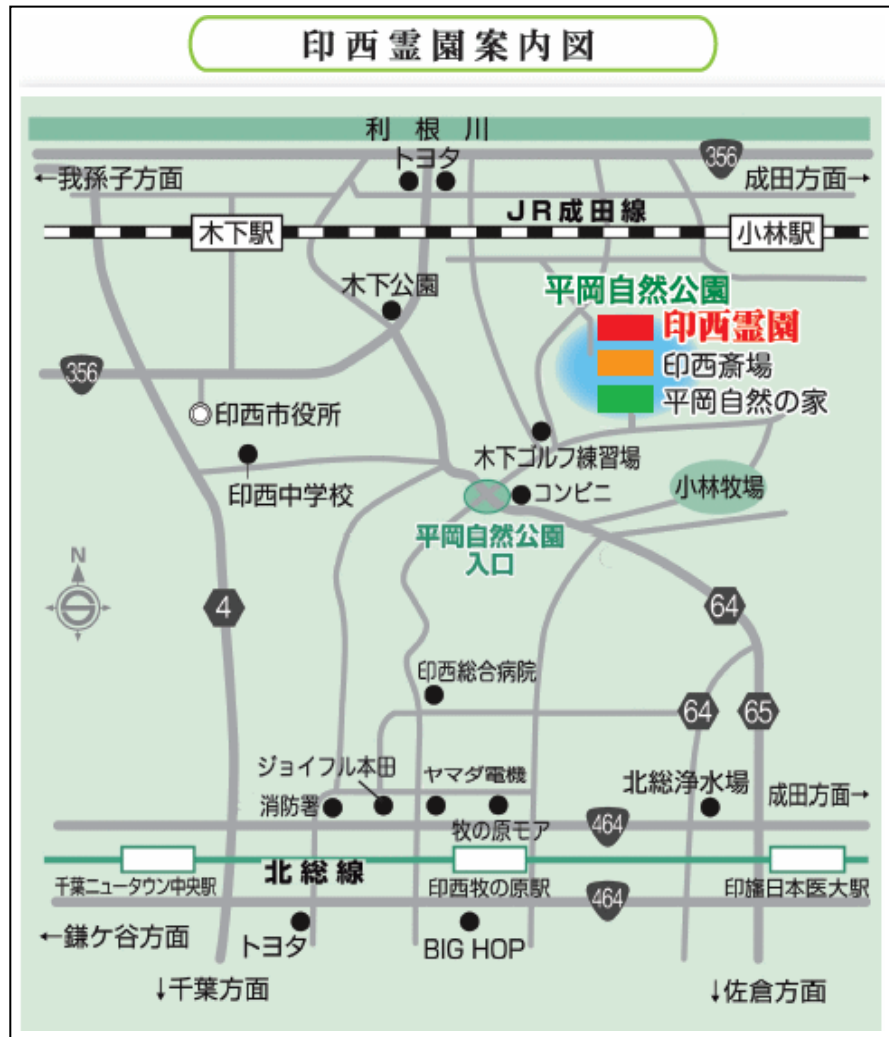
印西霊園案内図

利根川

トヨタ

356

←我孫子方面

成田方面→

JR成田線

木下駅

小林駅

木下公園

平岡自然公園

印西霊園

印西斎場

平岡自然の家

356

◎印西市役所

木下ゴルフ練習場

印西中学校

コンビニ

小林牧場

平岡自然公園入口

N

4

64

印西総合病院

64

65

ジョイフル本田

ヤマダ電機

北総浄水場

消防署

成田方面→

牧の原モア

464

北総線

千葉ニュータウン中央駅

印西牧の原駅

印旛日本医大駅

464

←鎌ケ谷方面

トヨタ

BIG HOP

↓千葉方面

↓佐倉方面